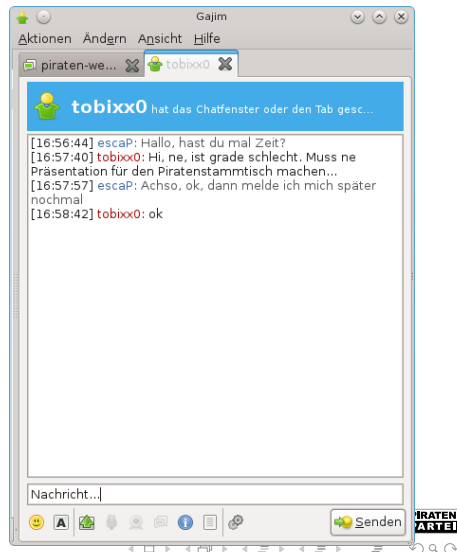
Gajim

Aktionen Ändern Ansicht Hilfe

piraten-we... tobixx0

tobixx0 hat das Chatfenster oder den Tab gesc...

[16:56:44] escaP: Hallo, hast du mal Zeit?
[16:57:40] tobixx0: Hi, ne, ist grade schlecht. Muss ne Präsentation für den Piratenstammtisch machen...
[16:57:57] escaP: Achso, ok, dann melde ich mich später nochmal
[16:58:42] tobixx0: ok

Nachricht...

Senden

PIRATEN
PARTEI